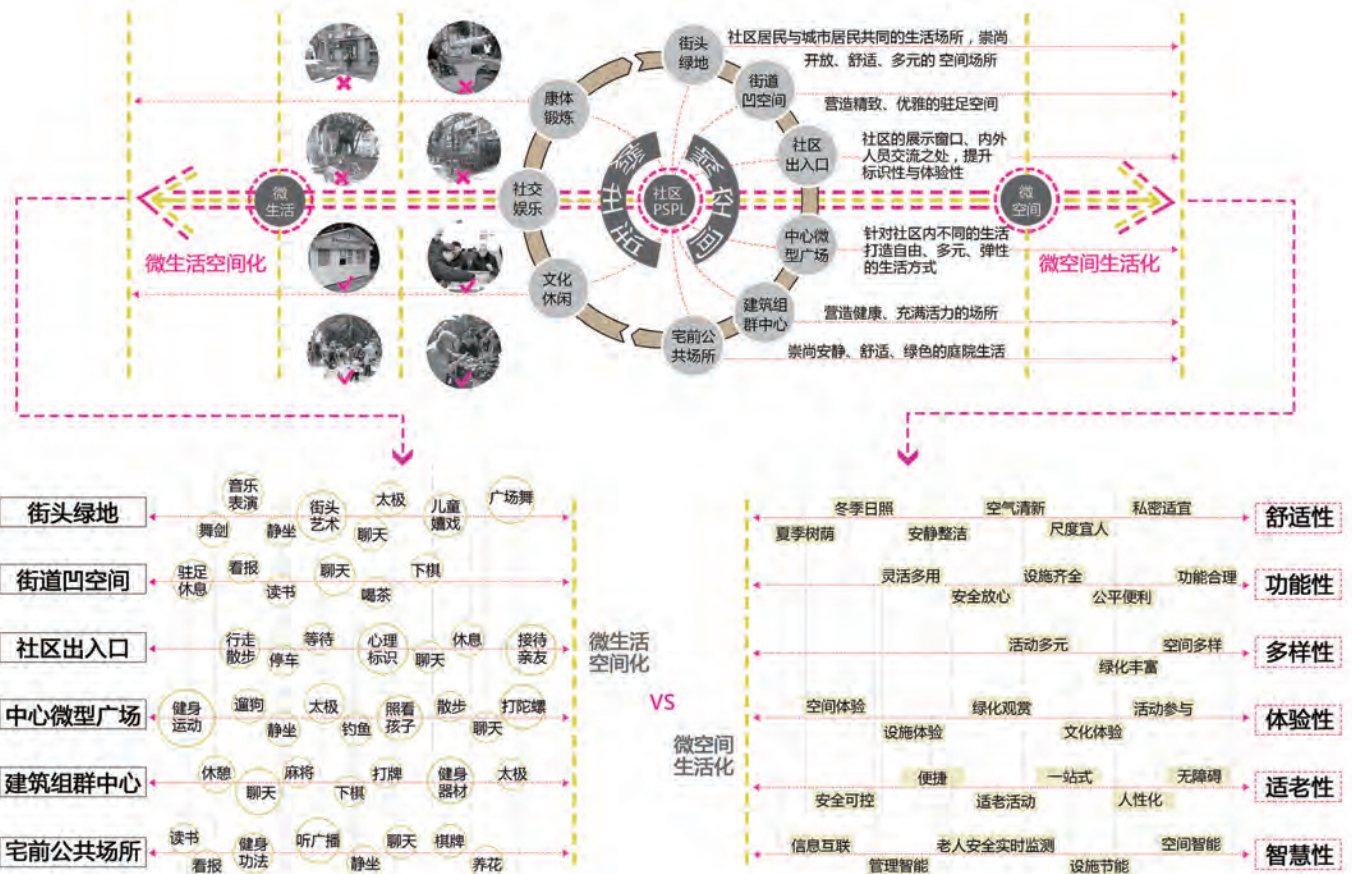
街头绿地
社区居民与城市居民共同的生活场所，崇尚开放、舒适、多元的 空间场所
街道凹空间
营造精致、优雅的驻足空间
康体锻炼
社区出入口
社区的展示窗口、内外人员交流之处，提升标识性与体验性
微生活
社交娱乐
社区PSPL
微空间
中心微型广场
针对社区内不同的生活打造自由、多元、弹性的生活方式
微生活空间化
微空间生活化
文化休闲
建筑组群中心
营造健康、充满活力的场所
宅前公共场所
崇尚安静、舒适、绿色的庭院生活

街头绿地
音乐表演
舞剑
静坐
街头艺术
太极
聊天
儿童嬉戏
广场舞

街道凹空间
驻足休息
看报
读书
聊天
喝茶
下棋

社区出入口
行走散步
停车
等待
心理标识
聊天
休息
接待亲友

中心微型广场
健身运动
遛狗
静坐
太极
钓鱼
照看孩子
散步
聊天
打陀螺

建筑组群中心
休憩
聊天
麻将
下棋
打牌
健身器材
太极

宅前公共场所
读书
看报
健身功法
听广播
静坐
聊天
棋牌
养花

微生活空间化
VS
微空间生活化

冬季日照
空气清新
私密适宜
夏季树荫
安静整洁
尺度宜人
舒适性

灵活多用
设施齐全
功能合理
安全放心
公平便利
功能性

活动多元
空间多样
绿化丰富
多样性

空间体验
绿化观赏
活动参与
设施体验
文化体验
体验性

便捷
一站式
无障碍
安全可控
适老活动
人性化
适老性

信息互联
老人安全实时监测
空间智能
管理智能
设施节能
智慧性